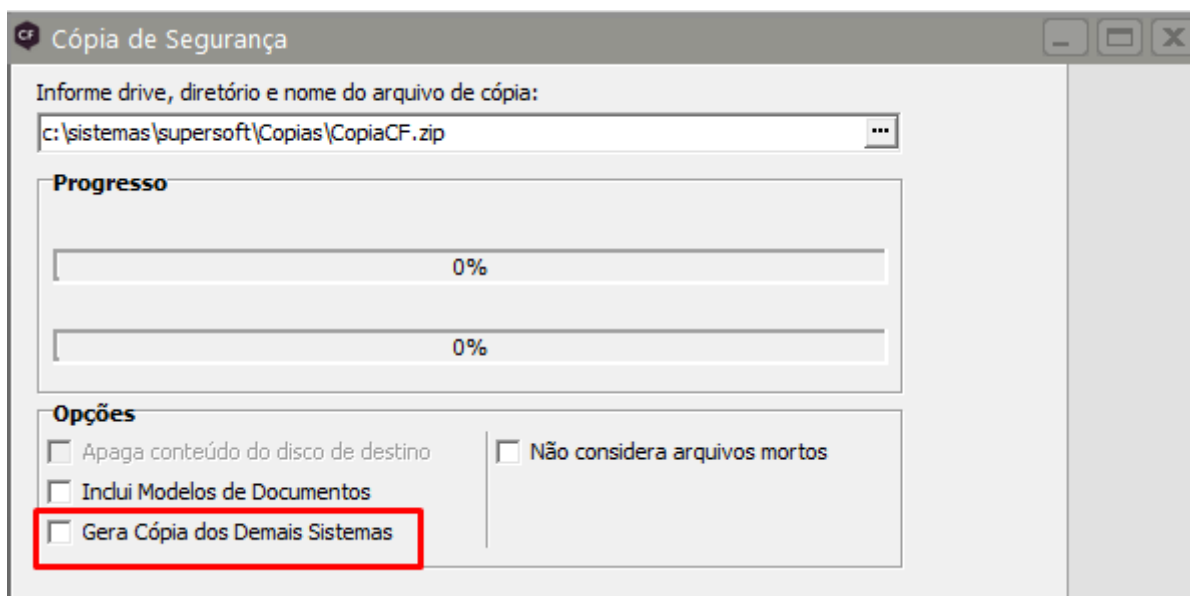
CF Cópia de Segurança

Informe drive, diretório e nome do arquivo de cópia:

c:\sistemas\supersoft\Copias\CopiaCF.zip ...

Progresso

0%

0%

Opções

Apaga conteúdo do disco de destino

Inclui Modelos de Documentos

Gera Cópia dos Demais Sistemas

Não considera arquivos mortos